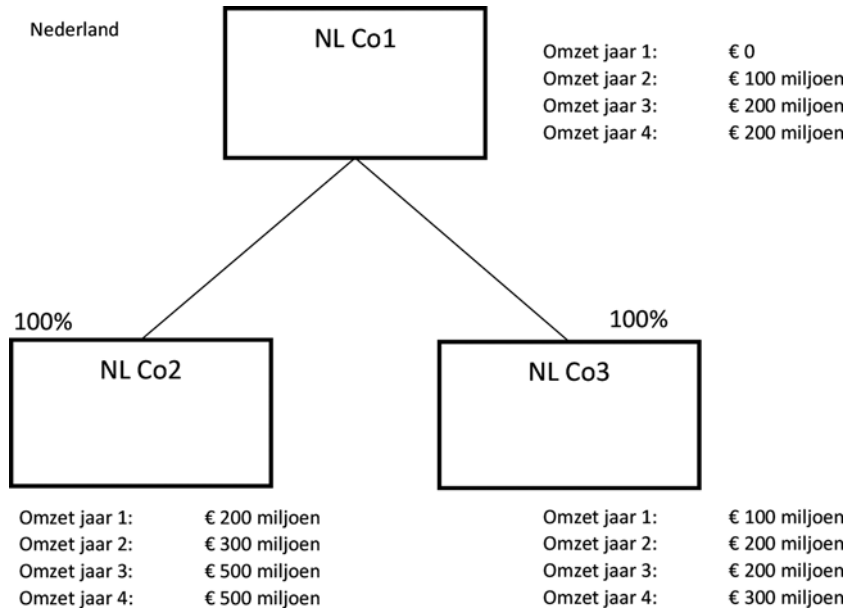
Nederland

NL Co1

| | |
|---|---|
| Omzet jaar 1: | € 0 |
| Omzet jaar 2: | € 100 miljoen |
| Omzet jaar 3: | € 200 miljoen |
| Omzet jaar 4: | € 200 miljoen |

100%

NL Co2

| | |
|---|---|
| Omzet jaar 1: | € 200 miljoen |
| Omzet jaar 2: | € 300 miljoen |
| Omzet jaar 3: | € 500 miljoen |
| Omzet jaar 4: | € 500 miljoen |

100%

NL Co3

| | |
|---|---|
| Omzet jaar 1: | € 100 miljoen |
| Omzet jaar 2: | € 200 miljoen |
| Omzet jaar 3: | € 200 miljoen |
| Omzet jaar 4: | € 300 miljoen |